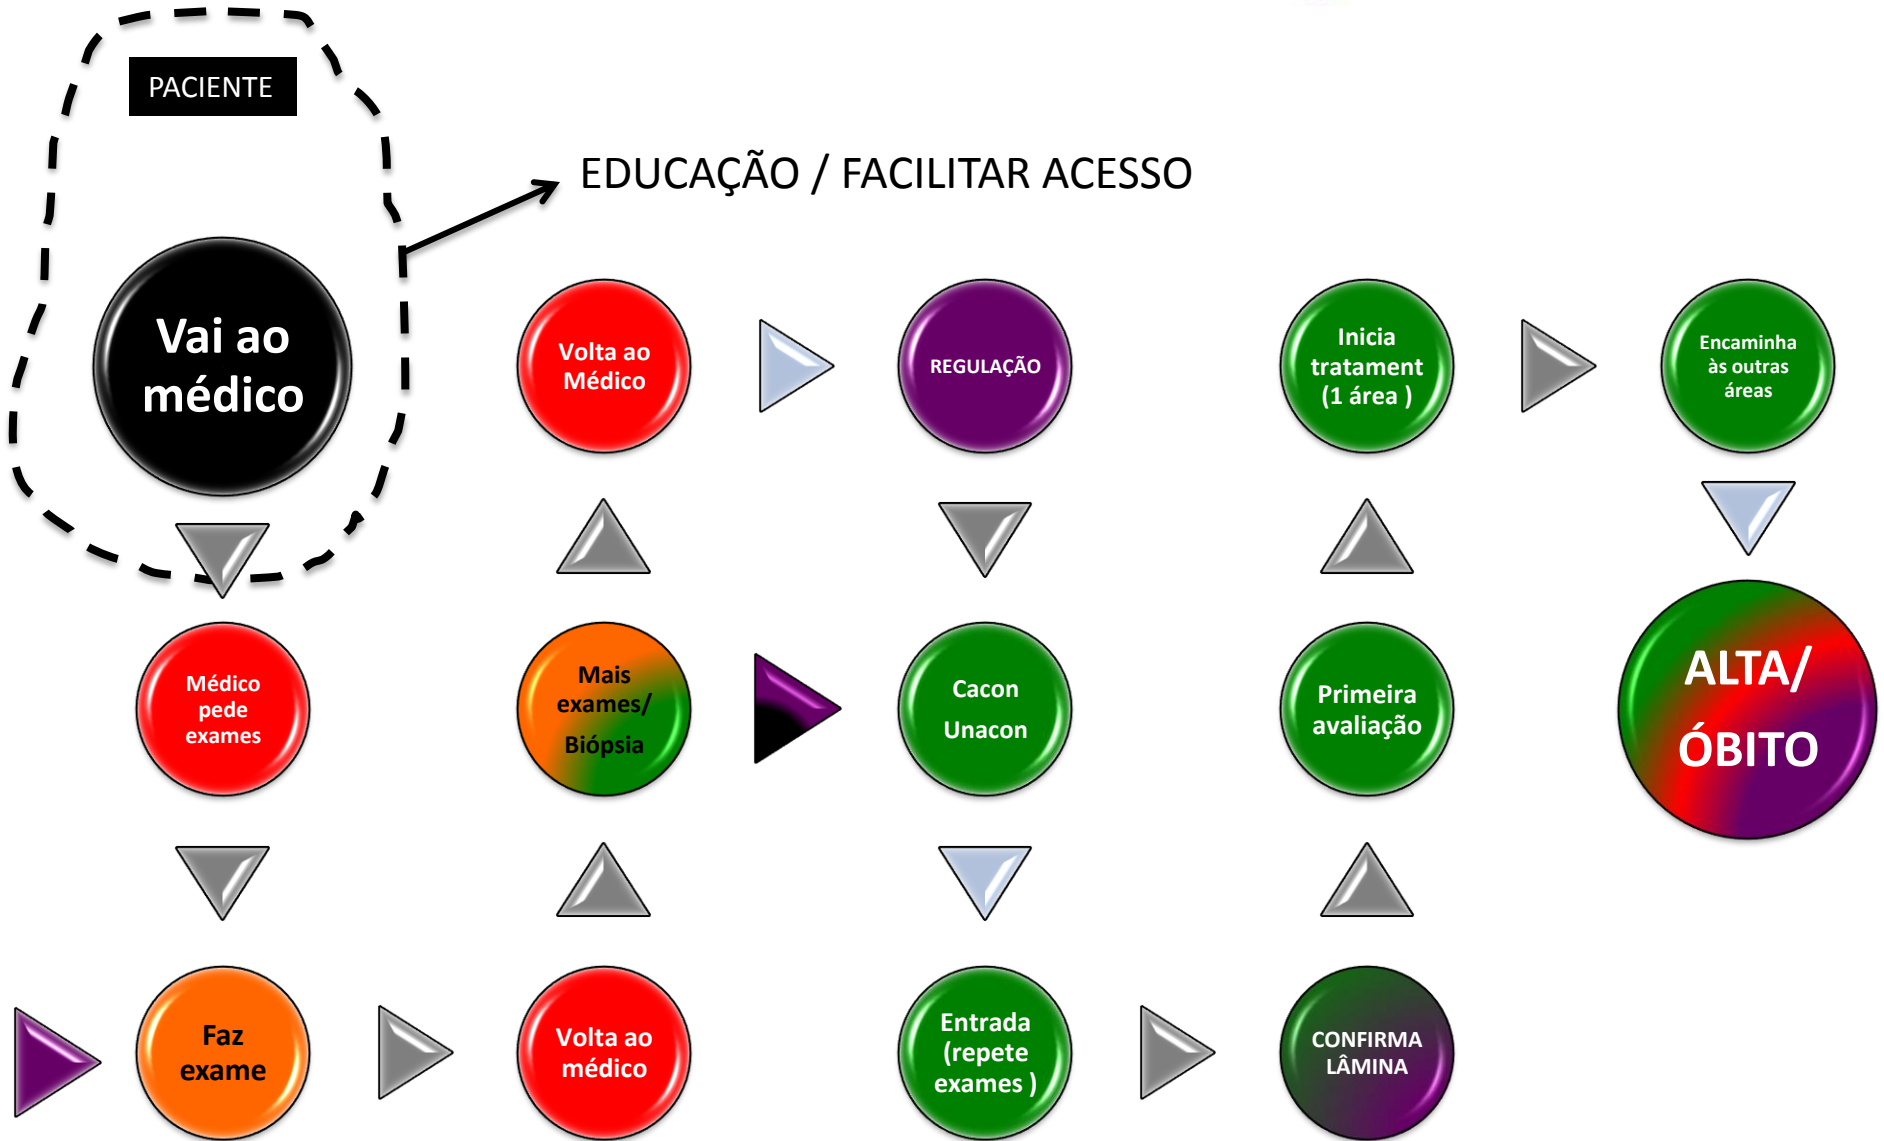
PACIENTE

EDUCAÇÃO / FACILITAR ACESSO

Vai ao médico

Médico pede exames

Faz exame

Volta ao médico

Mais exames/ Biópsia

Volta ao Médico

REGULAÇÃO

Cacon Unacon

Entrada (repete exames )

CONFIRMA LÂMINA

Primeira avaliação

Inicia tratament (1 área )

Encaminha às outras áreas

ALTA/ ÓBITO